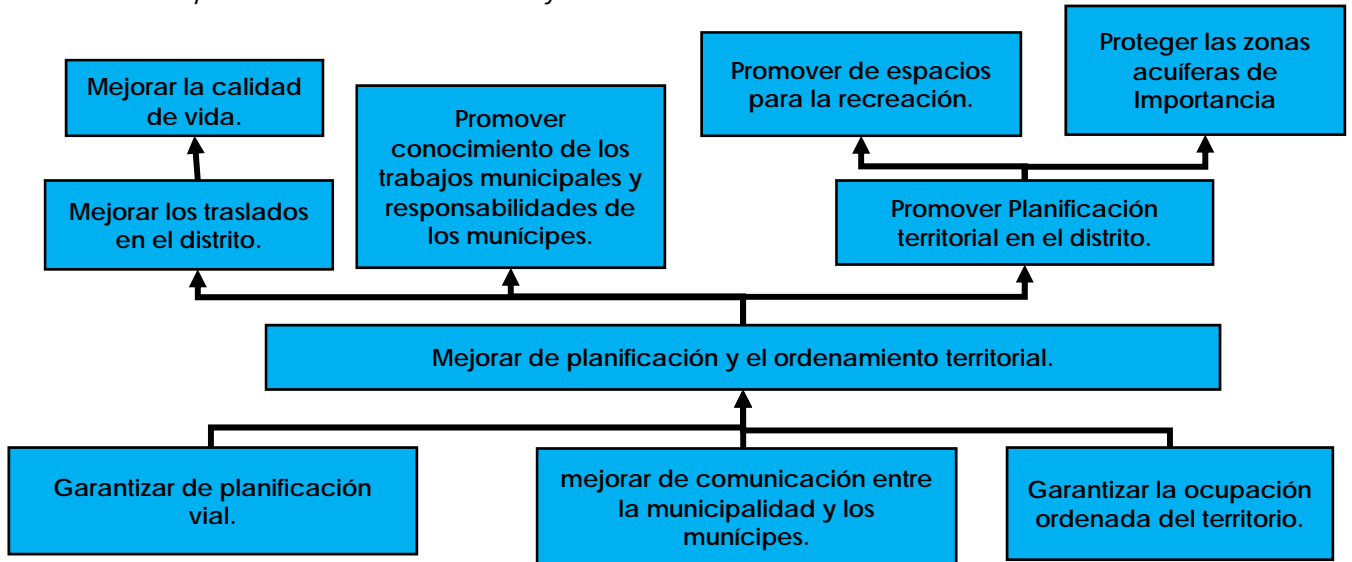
Mejorar la calidad de vida.

Mejorar los traslados en el distrito.

Promover conocimiento de los trabajos municipales y responsabilidades de los munícipes.

Promover de espacios para la recreación.

Proteger las zonas acuíferas de Importancia

Promover Planificación territorial en el distrito.

Mejorar de planificación y el ordenamiento territorial.

Garantizar de planificación vial.

mejorar de comunicación entre la municipalidad y los munícipes.

Garantizar la ocupación ordenada del territorio.